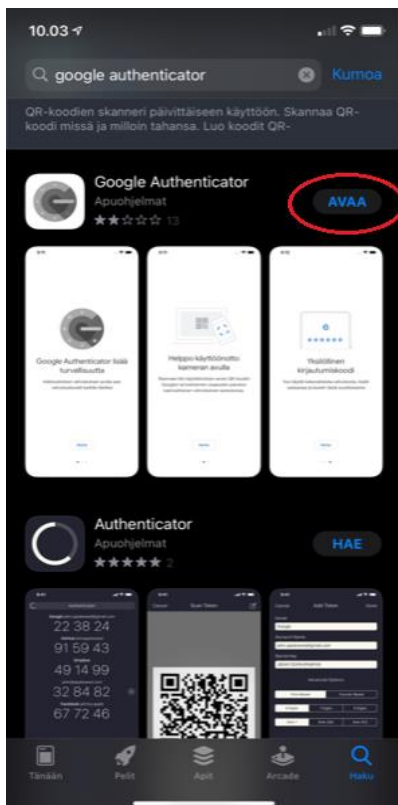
10.03

google authenticator

Kumoa

QR-koodien skanneri päivittäiseen käyttöön. Skannaa QR-koodi missä ja milloin tahansa. Luo koodit QR-

Google Authenticator
Apuohjelmat
13

AVAA

Google Authenticator lisää turvallisuutta

Helppo käyttöönotto kameran avulla

Yksilöllinen kirjautumiskoodi

Authenticator
Apuohjelmat
2

HAE

22 38 24
91 59 43
49 14 99
32 84 82
67 72 46

Tänään
Pelit
Apit
Arcade
Haku